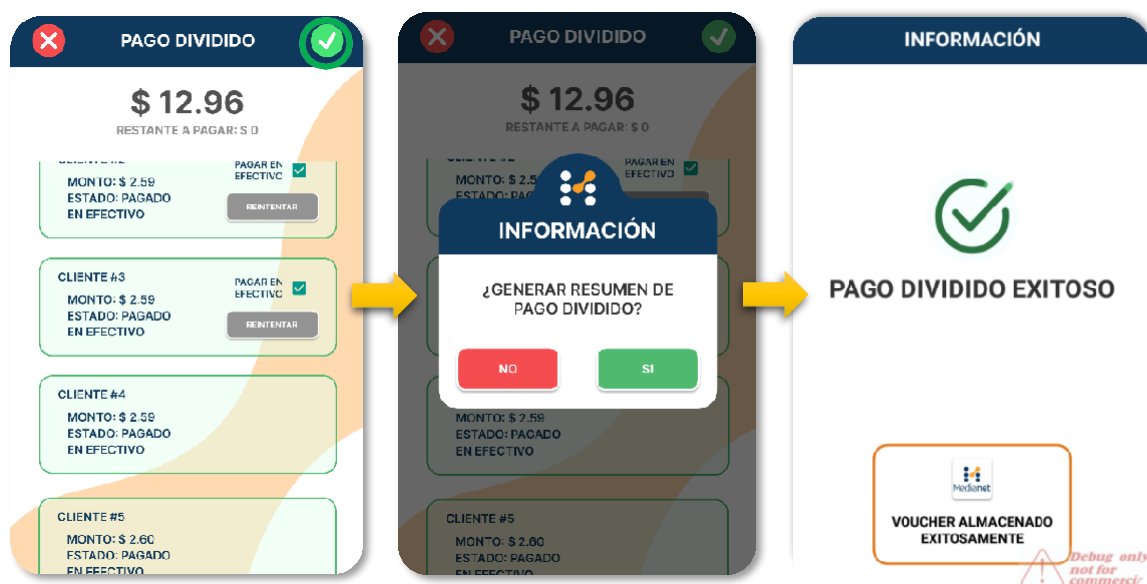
PAGO DIVIDIDO

$ 12.96
RESTANTE A PAGAR: $ 0

CLIENTE #2
MONTO: $ 2.59
ESTADO: PAGADO EN EFECTIVO
PAGAR EN EFECTIVO
REINTENTAR

CLIENTE #3
MONTO: $ 2.59
ESTADO: PAGADO EN EFECTIVO
PAGAR EN EFECTIVO
REINTENTAR

CLIENTE #4
MONTO: $ 2.59
ESTADO: PAGADO EN EFECTIVO

CLIENTE #5
MONTO: $ 2.60
ESTADO: PAGADO EN EFECTIVO

PAGO DIVIDIDO

$ 12.96
RESTANTE A PAGAR: $ 0

CLIENTE #2
MONTO: $ 2.5
PAGAR EN EFECTIVO

INFORMACIÓN

¿GENERAR RESUMEN DE PAGO DIVIDIDO?

NO
SI

MONTO: $ 2.59
ESTADO: PAGADO EN EFECTIVO

CLIENTE #5
MONTO: $ 2.60
ESTADO: PAGADO EN EFECTIVO

INFORMACIÓN

PAGO DIVIDIDO EXITOSO

Medianet
VOUCHER ALMACENADO EXITOSAMENTE

Debug only not for commerci